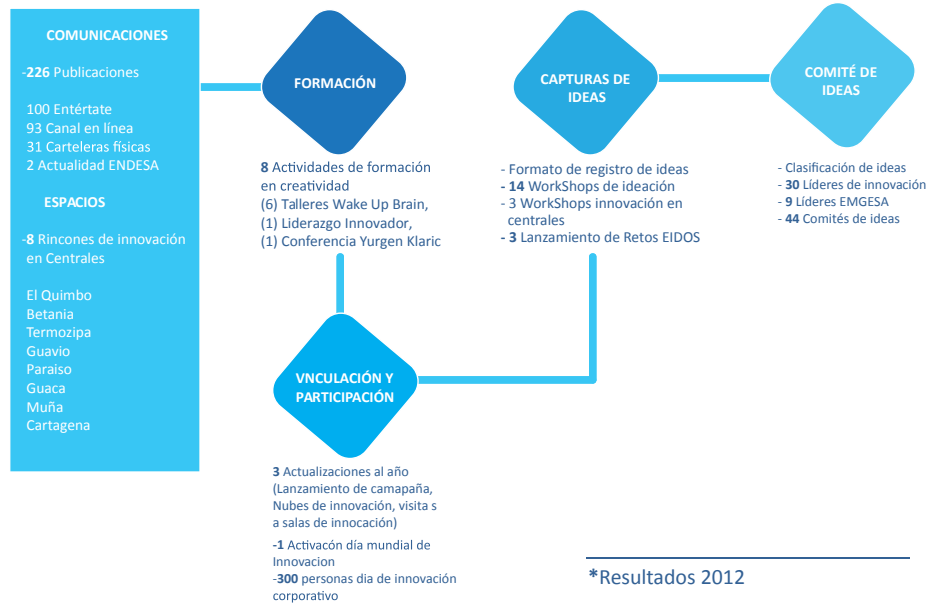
COMUNICACIONES

-226 Publicaciones

100 Entértate
93 Canal en línea
31 Carteleras físicas
2 Actualidad ENDESA

ESPACIOS

-8 Rincones de innovación en Centrales

El Quimbo
Betania
Termozipa
Guavio
Paraiso
Guaca
Muña
Cartagena

FORMACIÓN

8 Actividades de formación en creatividad
(6) Talleres Wake Up Brain,
(1) Liderazgo Innovador,
(1) Conferencia Yurgen Klaric

CAPTURAS DE IDEAS

- Formato de registro de ideas
- 14 WorkShops de ideación
- 3 WorkShops innovación en centrales
- 3 Lanzamiento de Retos EIDOS

COMITÉ DE IDEAS

- Clasificación de ideas
- 30 Líderes de innovación
- 9 Líderes EMGESA
- 44 Comités de ideas

VNCULACIÓN Y PARTICIPACIÓN

3 Actualizaciones al año (Lanzamiento de camapaña, Nubes de innovación, visita s a salas de innocación)

-1 Activacón día mundial de Innovacion
-300 personas dia de innovación corporativo

*Resultados 2012